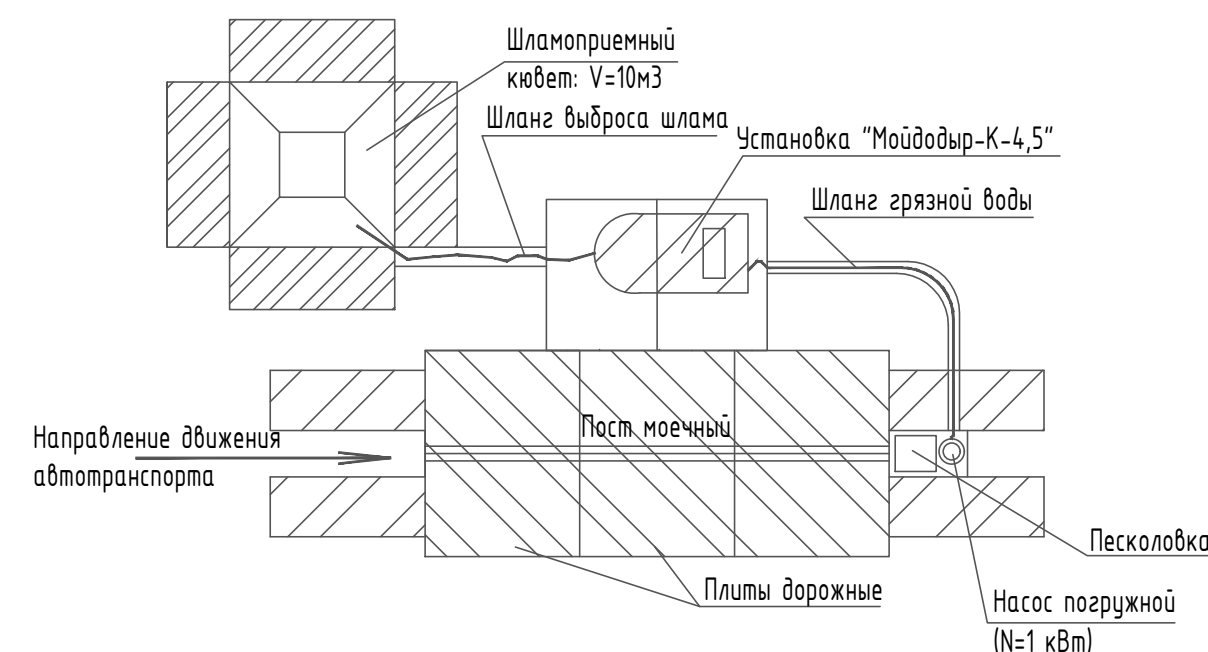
Шламоприемный кювет: V=10м3

Шланг выброса шлама

Установка "Мойдодыр-К-4,5"

Шланг грязной воды

Пост моечный

Направление движения автотранспорта

Песколовка

Плиты дорожные

Насос погружной (N=1 кВт)